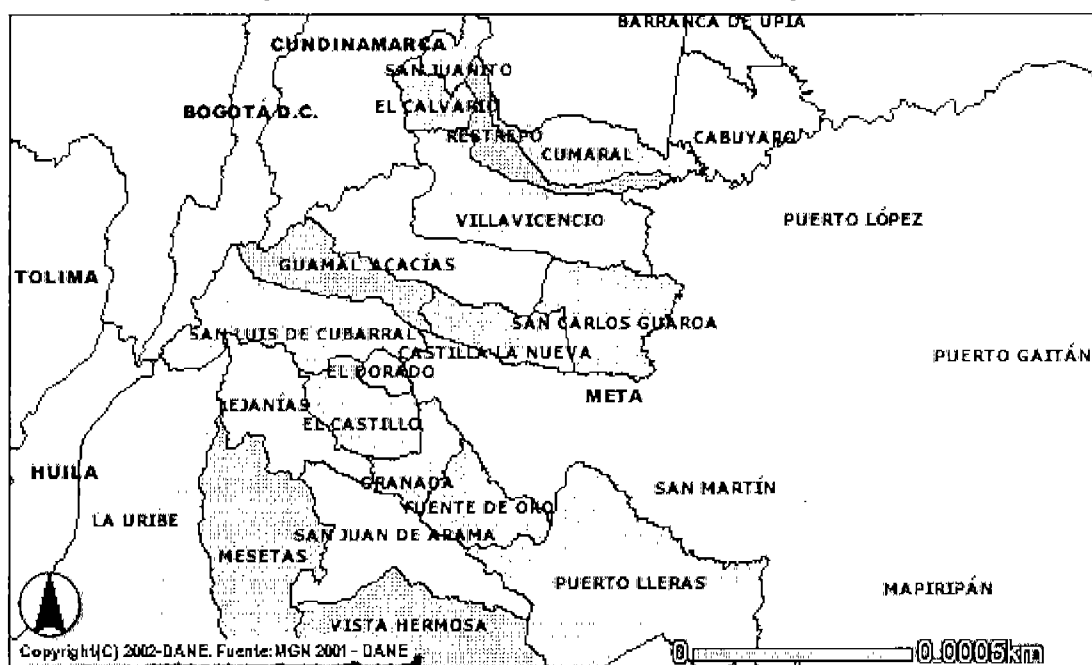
BARRANCA DE UPIA
CUNDINAMARCA
SAN JUANITO
EL CALVARIO
BOGOTÁ D.C.
RESTREPO
CUMARAL
CABUYARO
VILLAVICENCIO
PUERTO LÓPEZ
TOLIMA
GUAMAL ACACÍAS
SAN CARLOS GUAROA
SAN LUIS DE CUBARRAL
CASTILLA LA NUEVA
PUERTO GAITÁN
EL DORADO
LEJANÍAS
META
EL CASTILLO
HUILA
GRANADA
SAN MARTÍN
FUENTE DE ORO
LA URIBE
SAN JUAN DE ARAMA
MESETAS
PUERTO LLERAS
MAPIRIPÁN
VISTA HERMOSA
Copyright(C) 2002-DANE. Fuente: MGN 2001 - DANE
0
0.0005km